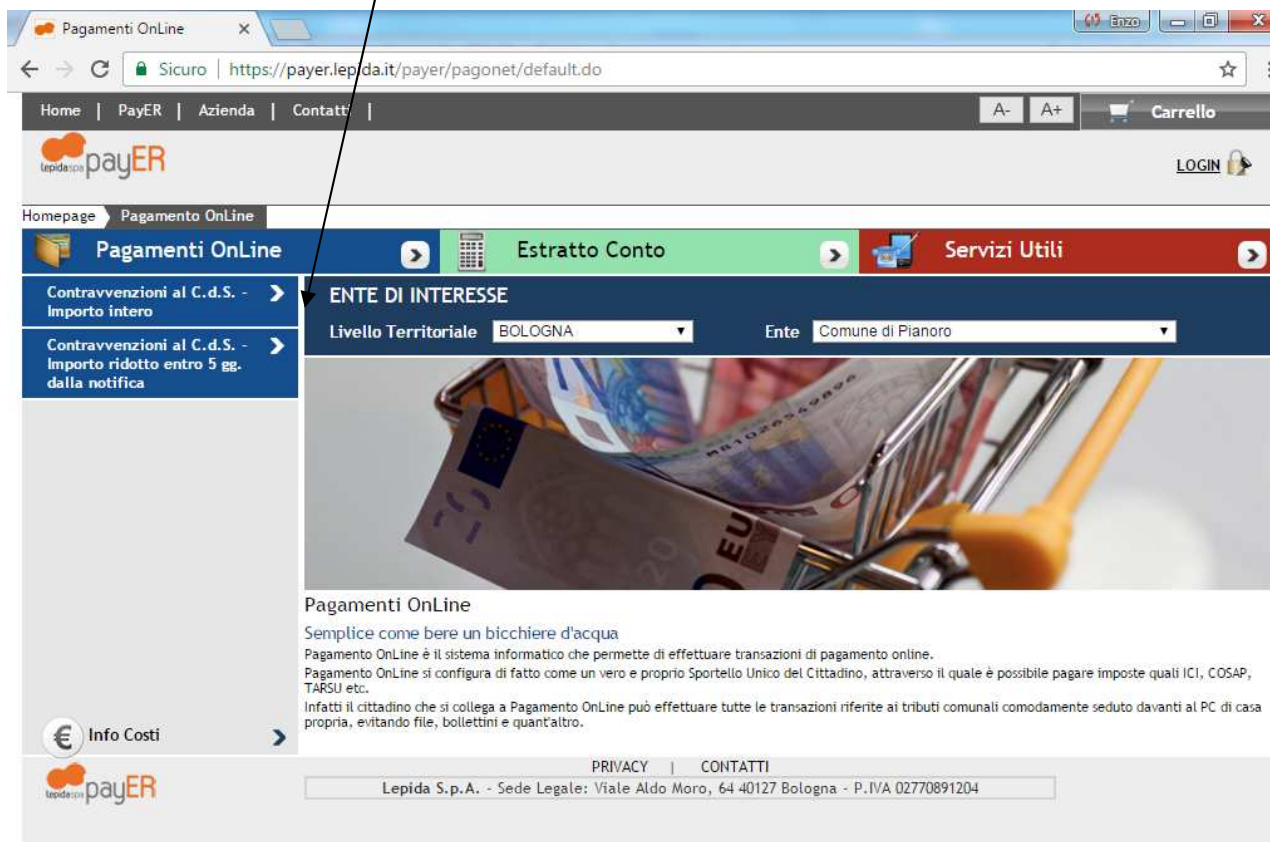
Pagamenti OnLine ×

Enzo

Sicuro | https://payer.lepida.it/payer/pagonet/default.do

Home | PayER | Azienda | Contatti |

A- A+ Carrello

lepidaspa payER

LOGIN

Homepage Pagamento OnLine

Pagamenti OnLine

Estratto Conto

Servizi Utili

Contravvenzioni al C.d.S. - Importo intero

Contravvenzioni al C.d.S. - Importo ridotto entro 5 gg. dalla notifica

ENTE DI INTERESSE

Livello Territoriale BOLOGNA

Ente Comune di Pianoro

Pagamenti OnLine

Semplice come bere un bicchiere d'acqua

Pagamento OnLine è il sistema informatico che permette di effettuare transazioni di pagamento online.

Pagamento OnLine si configura di fatto come un vero e proprio Sportello Unico del Cittadino, attraverso il quale è possibile pagare imposte quali ICI, COSAP, TARSU etc.

Infatti il cittadino che si collega a Pagamento OnLine può effettuare tutte le transazioni riferite ai tributi comunali comodamente seduto davanti al PC di casa propria, evitando file, bollettini e quant'altro.

Info Costi

lepidaspa payER

PRIVACY | CONTATTI

Lepida S.p.A. - Sede Legale: Viale Aldo Moro, 64 40127 Bologna - P.IVA 02770891204